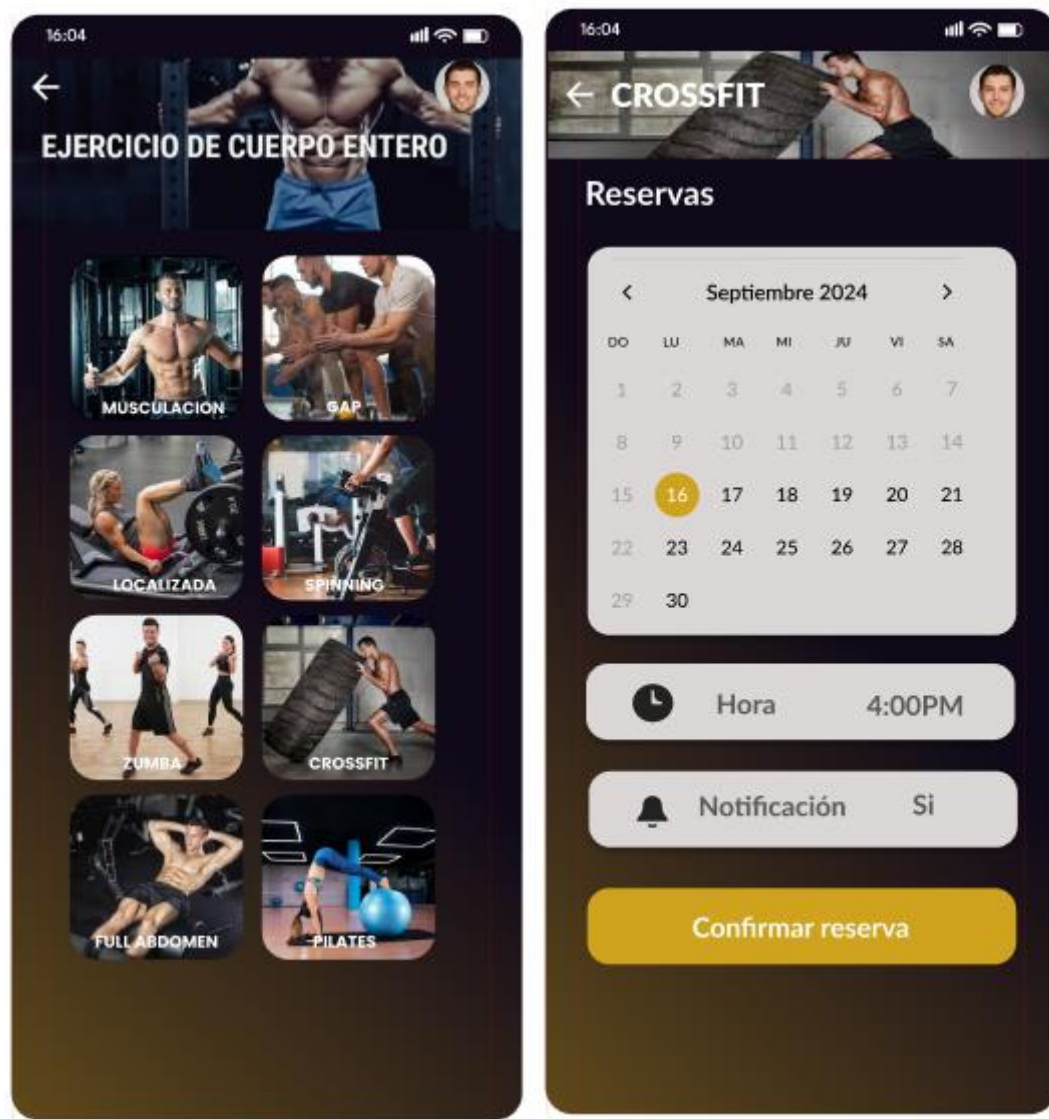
16:04

←

EJERCICIO DE CUERPO ENTERO

MUSCULACION

GAP

LOCALIZADA

SPINNING

ZUMBA

CROSSFIT

FULL ABDOMEN

PILATES

16:04

← CROSSFIT

Reservas

<

Septiembre 2024

>

| DO | LU | MA | MI | JU | VI | SA |
|---|---|---|---|---|---|---|
| 1 | 2 | 3 | 4 | 5 | 6 | 7 |
| 8 | 9 | 10 | 11 | 12 | 13 | 14 |
| 15 | 16 | 17 | 18 | 19 | 20 | 21 |
| 22 | 23 | 24 | 25 | 26 | 27 | 28 |
| 29 | 30 | | | | | |

Hora 4:00PM

Notificación Si

Confirmar reserva